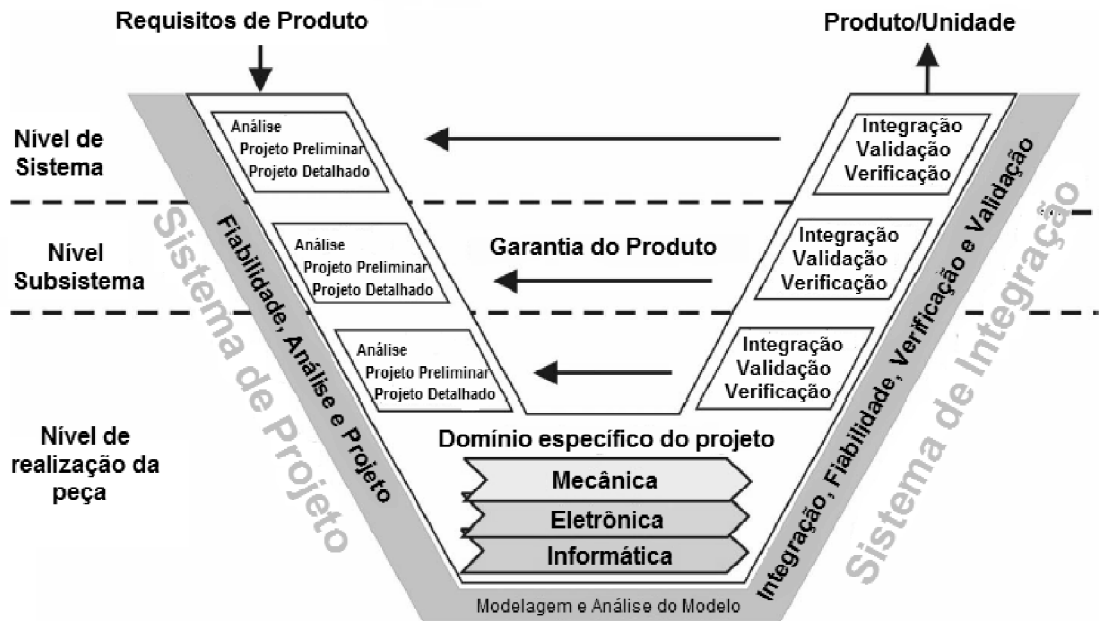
Requisitos de Produto

Produto/Unidade

Nível de Sistema

Análise
Projeto Preliminar
Projeto Detalhado

Integração
Validação
Verificação

Nível Subsistema

Análise
Projeto Preliminar
Projeto Detalhado

Garantia do Produto

Integração
Validação
Verificação

Análise
Projeto Preliminar
Projeto Detalhado

Integração
Validação
Verificação

Nível de realização da peça

Domínio específico do projeto

Mecânica

Eletrônica

Informática

Modelagem e Análise do Modelo

Sistema de Projeto

Fiabilidade, Análise e Projeto

Integração, Fiabilidade, Verificação e Validação

Sistema de Integração